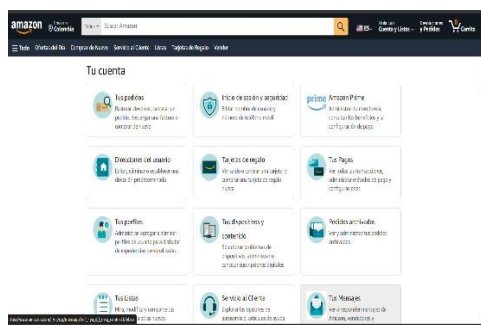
amazon Enviar a Colombia

Todos ▾ Buscar Amazon

ES ▾ Hola, Inicia sesión Cuenta y Listas ▾ Devoluciones y Pedidos Carrito

☰ Todo Ofertas del Día Compra de Nuevo Servicio al Cliente Listas Tarjetas de Regalo Vender

Tu cuenta

Tus pedidos
Rastrear, devolver, cancelar un pedido, descargar una factura o comprar de nuevo

Inicio de sesión y seguridad
Editar nombre de usuario y número de teléfono móvil

prime Amazon Prime
Administrar tu membresía, consultar los beneficios y la configuración de pago

Direcciones del usuario
Editar, eliminar o establecer una dirección predeterminada

Tarjetas de regalo
Ver saldo o canjear una tarjeta, y comprar una tarjeta de regalo nueva

Tus Pagos
Ver todas las transacciones, administrar métodos de pago y configuración

Tus perfiles
Administrar, agregar o eliminar perfiles de usuario para disfrutar de experiencias personalizadas

Tus dispositivos y contenido
Administrar contenido de dispositivos, administrar o cancelar suscripciones digitales

Pedidos archivados
Ver y administrar tus pedidos archivados

Tus Listas
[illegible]

Servicio al Cliente
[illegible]

Tus Mensajes
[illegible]

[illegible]